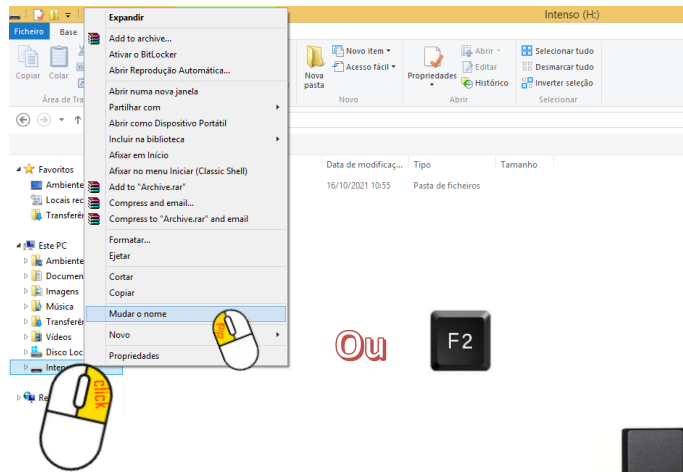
Intenso (H:)

Ficheiro Base

Copiar Colar

Área de Tra

Expandir
Add to archive...
Ativar o BitLocker
Abrir Reprodução Automática...
Abrir numa nova janela
Partilhar com
Abrir como Dispositivo Portátil
Incluir na biblioteca
Afixar em Início
Afixar no menu Iniciar (Classic Shell)
Add to "Archive.rar"
Compress and email...
Compress to "Archive.rar" and email
Formatar...
Ejetar
Cortar
Copiar
Mudar o nome
Novo
Propriedades

Nova pasta
Novo item
Acesso fácil
Novo

Propriedades
Abrir
Editar
Histórico
Abrir

Selecionar tudo
Desmarcar tudo
Inverter seleção
Selecionar

Data de modificaç... Tipo Tamanho
16/10/2021 10:55 Pasta de ficheiros

Favoritos
Ambiente
Locais rec
Transferê
Este PC
Ambiente
Documen
Imagens
Música
Transferê
Vídeos
Disco Loc
Inten
Re

click
click

Ou

F2